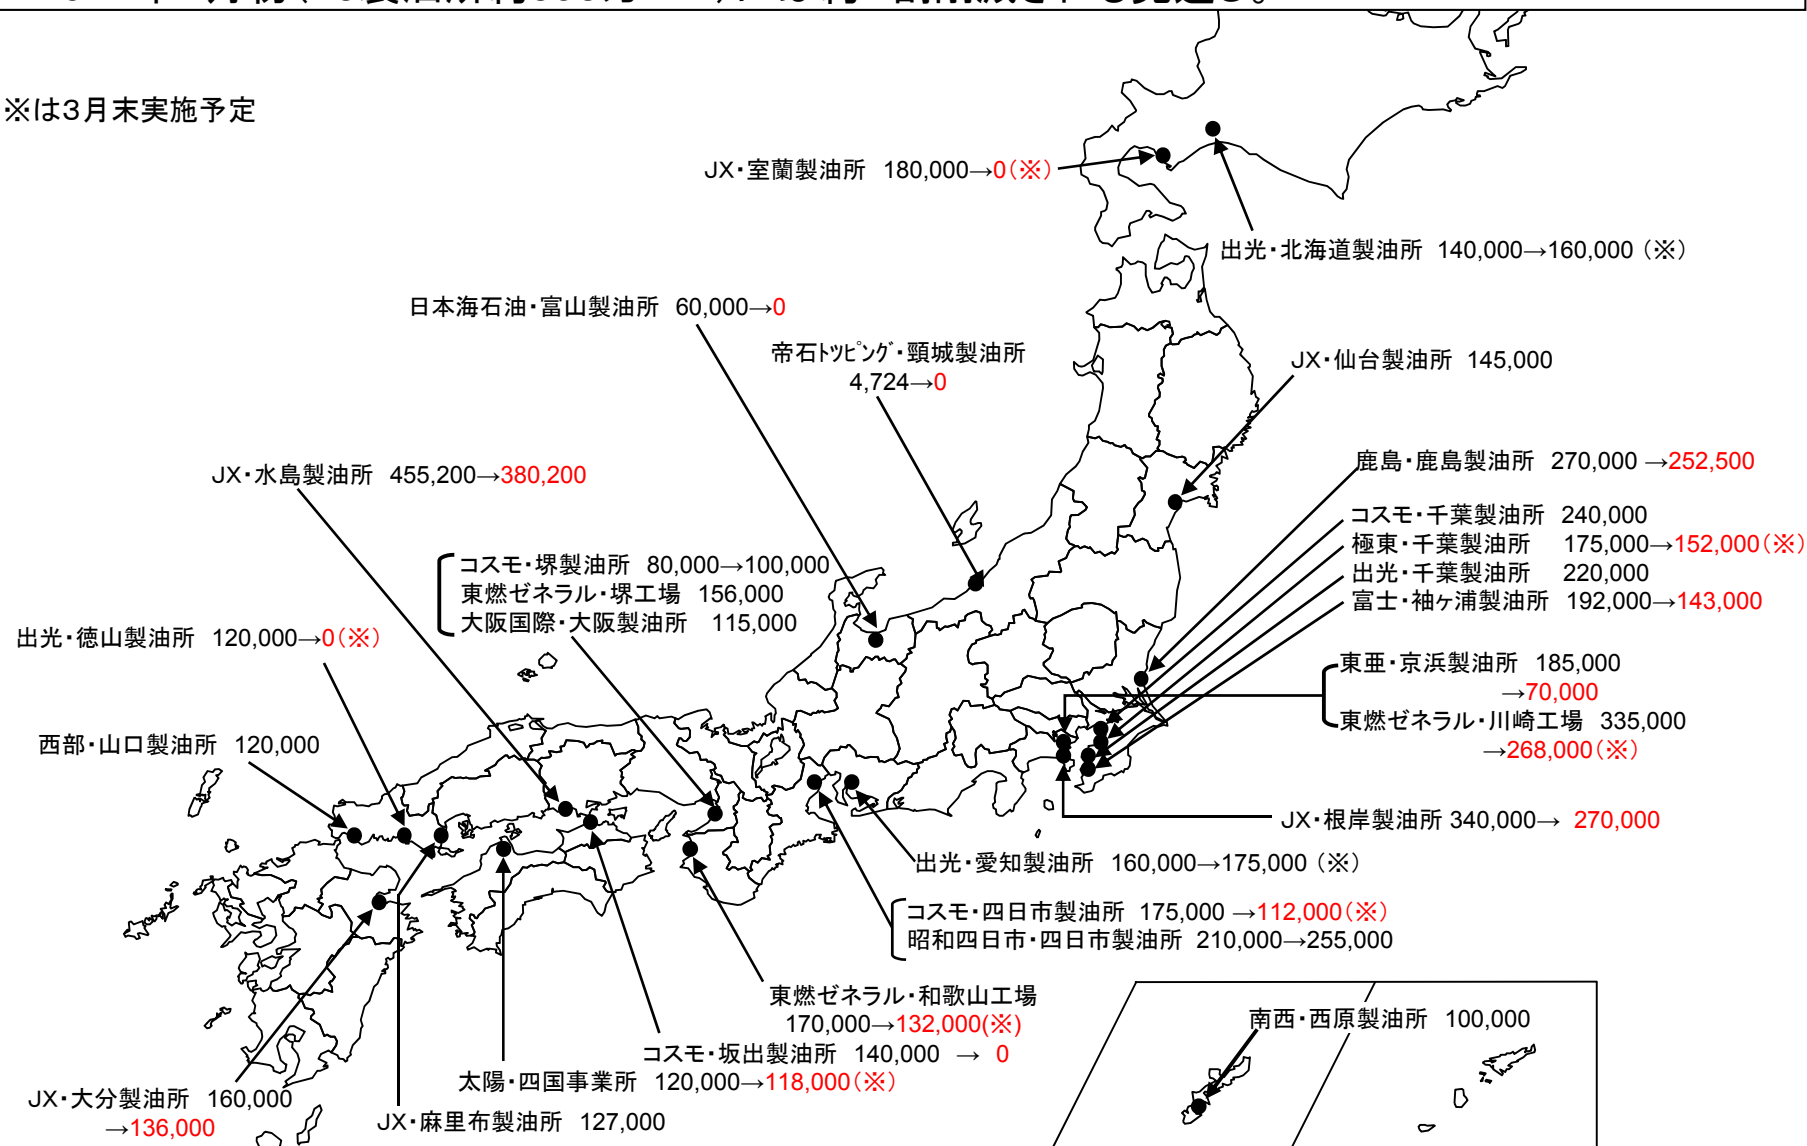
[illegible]

※は3月末実施予定

JX・室蘭製油所 180,000→0（※）

出光・北海道製油所 140,000→160,000（※）

日本海石油・富山製油所 60,000→0

帝石トッピング・頸城製油所 4,724→0

JX・仙台製油所 145,000

JX・水島製油所 455,200→380,200

鹿島・鹿島製油所 270,000 →252,500

コスモ・千葉製油所 240,000
極東・千葉製油所 175,000→152,000（※）
出光・千葉製油所 220,000
富士・袖ヶ浦製油所 192,000→143,000

コスモ・堺製油所 80,000→100,000
東燃ゼネラル・堺工場 156,000
大阪国際・大阪製油所 115,000

出光・徳山製油所 120,000→0（※）

東亜・京浜製油所 185,000 →70,000
東燃ゼネラル・川崎工場 335,000 →268,000（※）

西部・山口製油所 120,000

JX・根岸製油所 340,000→ 270,000

出光・愛知製油所 160,000→175,000（※）

コスモ・四日市製油所 175,000 →112,000（※）
昭和四日市・四日市製油所 210,000→255,000

東燃ゼネラル・和歌山工場 170,000→132,000(※)

南西・西原製油所 100,000

コスモ・坂出製油所 140,000 → 0

太陽・四国事業所 120,000→118,000（※）

JX・大分製油所 160,000 →136,000

JX・麻里布製油所 127,000